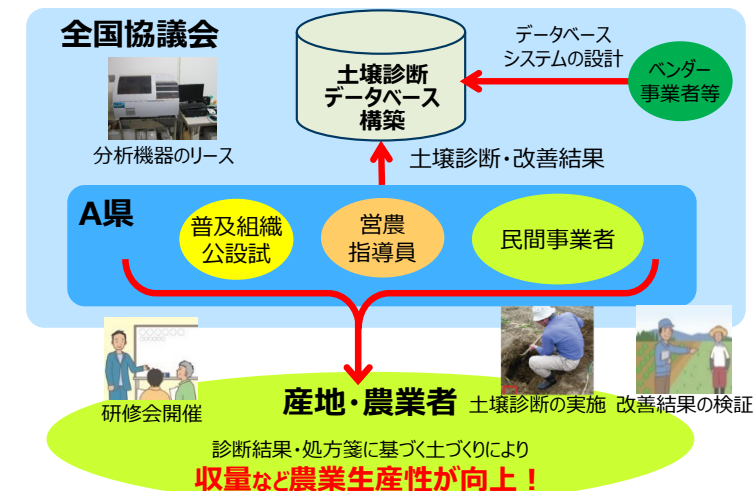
全国協議会

土壌診断
データベース
構築

データベース
システムの設計

ベンダー
事業者等

分析機器のリース

土壌診断・改善結果

A県

普及組織
公設試

営農
指導員

民間事業者

研修会開催

産地・農業者

土壌診断の実施

改善結果の検証

診断結果・処方箋に基づく土づくりにより
収量など農業生産性が向上！